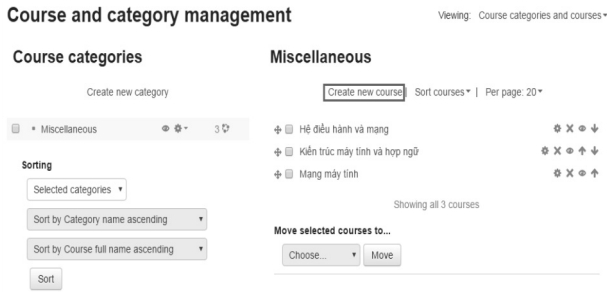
Course and category management

Viewing: Course categories and courses

Course categories

Create new category

Miscellaneous 3

Sorting

Selected categories

Sort by Category name ascending

Sort by Course full name ascending

Sort

Miscellaneous

Create new course | Sort courses | Per page: 20

Hệ điều hành và mạng

Kiến trúc máy tính và hợp ngữ

Mạng máy tính

Showing all 3 courses

Move selected courses to...

Choose... Move